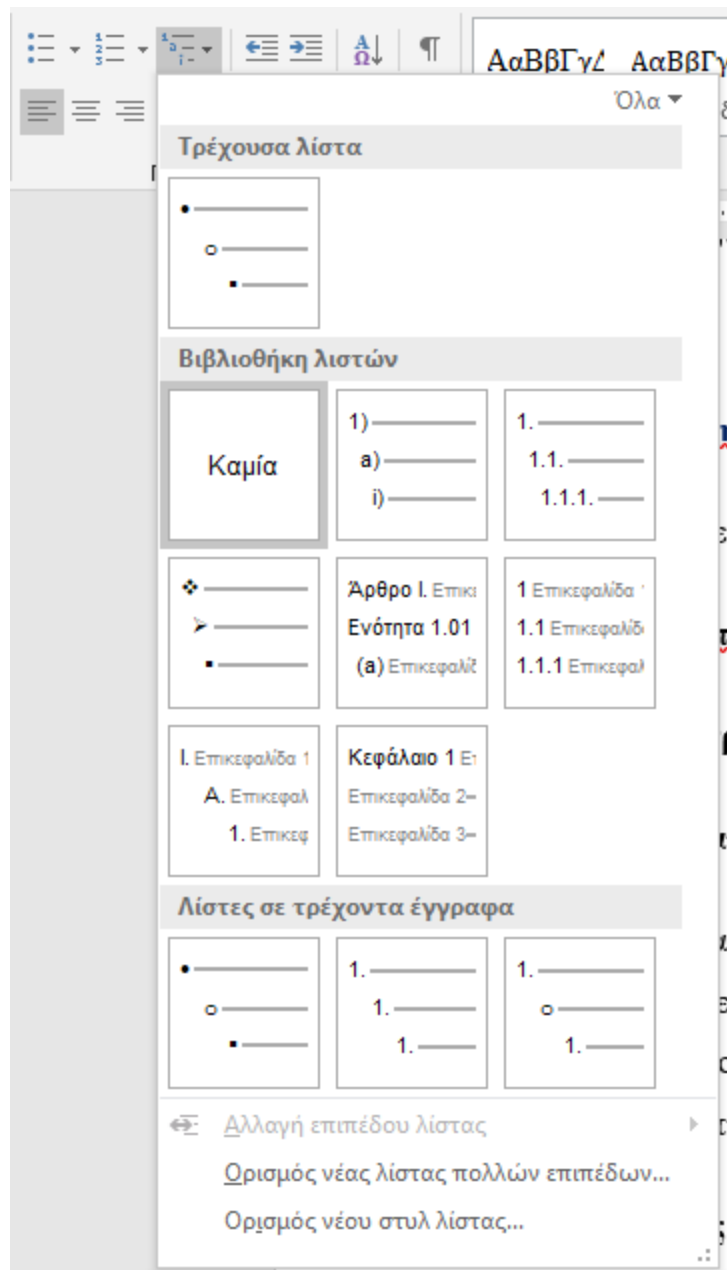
ΑαΒβΓγ⁄ ΑαΒβΓ

Όλα ▾

Τρέχουσα λίστα

Βιβλιοθήκη λιστών

Καμία

1)
a)
i)

1.
1.1.
1.1.1.

Άρθρο I. Επικε
Ενότητα 1.01
(a) Επικεφαλίδ

1 Επικεφαλίδα
1.1 Επικεφαλίδ
1.1.1 Επικεφαλ

I. Επικεφαλίδα 1
A. Επικεφαλ
1. Επικεφ

Κεφάλαιο 1 Ε
Επικεφαλίδα 2
Επικεφαλίδα 3

Λίστες σε τρέχοντα έγγραφα

1.
1.
1.

1.
1.

Αλλαγή επιπέδου λίστας

Ορισμός νέας λίστας πολλών επιπέδων...

Ορισμός νέου στυλ λίστας...